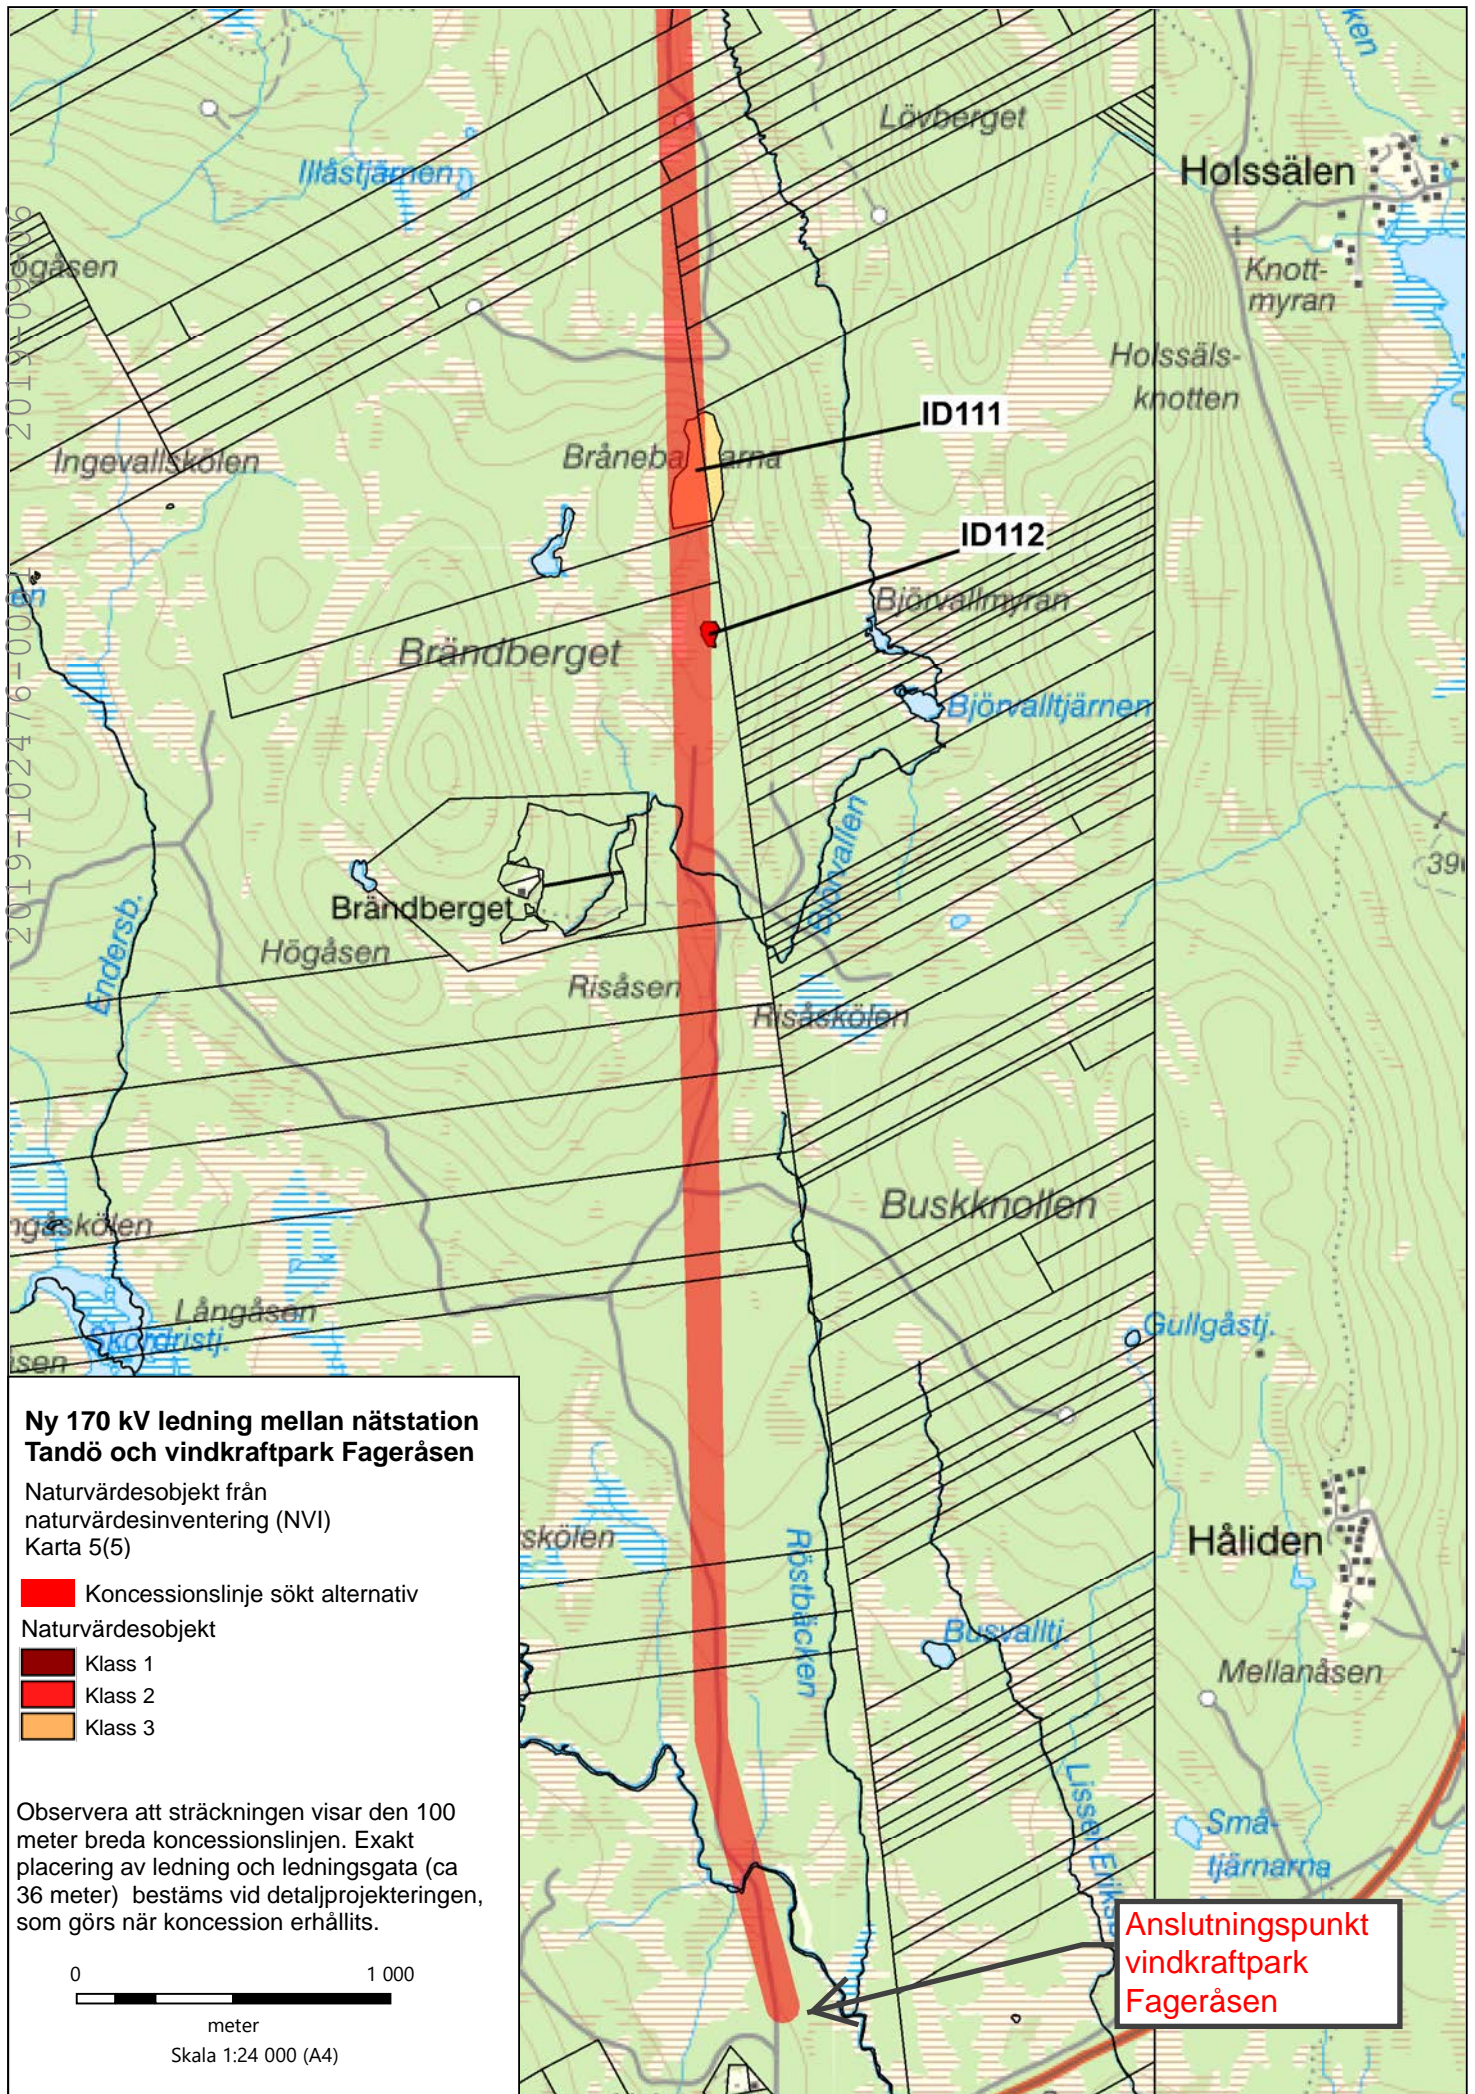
2019-102476-0005

Lövberget

Illåstjärnen

Holssälen

ögåsen

Knott-myran

Holssäls-knotten

ID111

Ingevallskölen

Bråneba arna

ID112

Björvallmyran

Brändberget

Björvalltjärnen

Brändberget

Björvallen

Endersb.

Högåsen

Risåsen

Risåskölen

390

ngåskölen

Buskknollen

Långåsen

Skordristj.

isen

Gullgåstj.

Ny 170 kV ledning mellan nätstation Tandö och vindkraftpark Fageråsen

Naturvärdesobjekt från naturvärdesinventering (NVI)
Karta 5(5)

Koncessionslinje sökt alternativ

Naturvärdesobjekt

Klass 1

Klass 2

Klass 3

skölen

Röstbäcken

Håliden

Busvalltj.

Mellanåsen

Lisse-Eriks

Små-tjärnarna

Observera att sträckningen visar den 100 meter breda koncessionslinjen. Exakt placering av ledning och ledningsgata (ca 36 meter) bestäms vid detaljprojekteringen, som görs när koncession erhållits.

Anslutningspunkt vindkraftpark Fageråsen

0

1 000

meter

Skala 1:24 000 (A4)